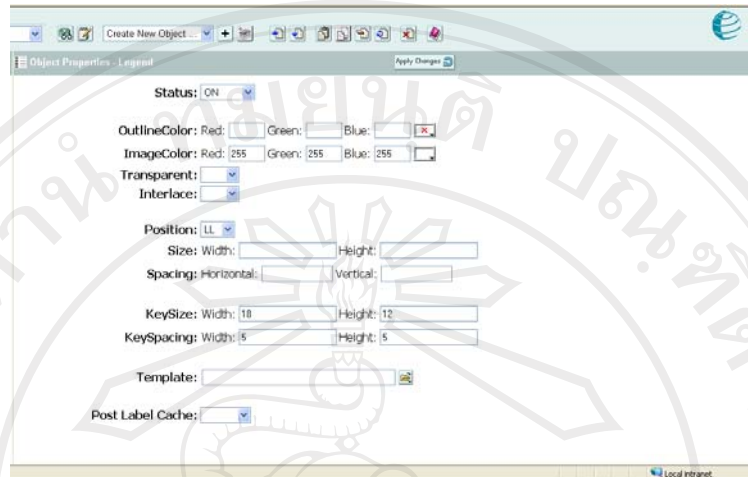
Create New Object ...

Object Properties - Legend

Apply Changes

Status: ON

OutlineColor: Red: Green: Blue:

ImageColor: Red: 255 Green: 255 Blue: 255

Transparent:

Interlace:

Position: LL

Size: Width: Height:

Spacing: Horizontal: Vertical:

KeySize: Width: 18 Height: 12

KeySpacing: Width: 5 Height: 5

Template:

Post Label Cache:

Local intranet